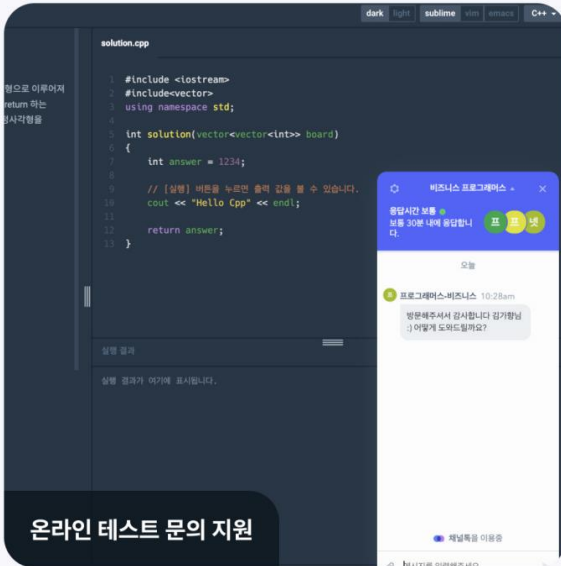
dark light sublime vim emacs C++

형으로 이루어져
return 하는
형사각형을

solution.cpp

1 #include <iostream>
2 #include<vector>
3 using namespace std;
4
5 int solution(vector<vector<int>> board)
6 {
7 int answer = 1234;
8
9 // [실행] 버튼을 누르면 출력 값을 볼 수 있습니다.
10 cout << "Hello Cpp" << endl;
11
12 return answer;
13 }

실행 결과

실행 결과가 여기에 표시됩니다.

비즈니스 프로그래머스

응답시간 보통
보통 30분 내에 응답합니다.

프 프 넷

오늘

프로그래머스-비즈니스 10:28am

방문해주셔서 감사합니다 김가향님 :) 어떻게 도와드릴까요?

채널톡을 이용중

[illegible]

온라인 테스트 문의 지원